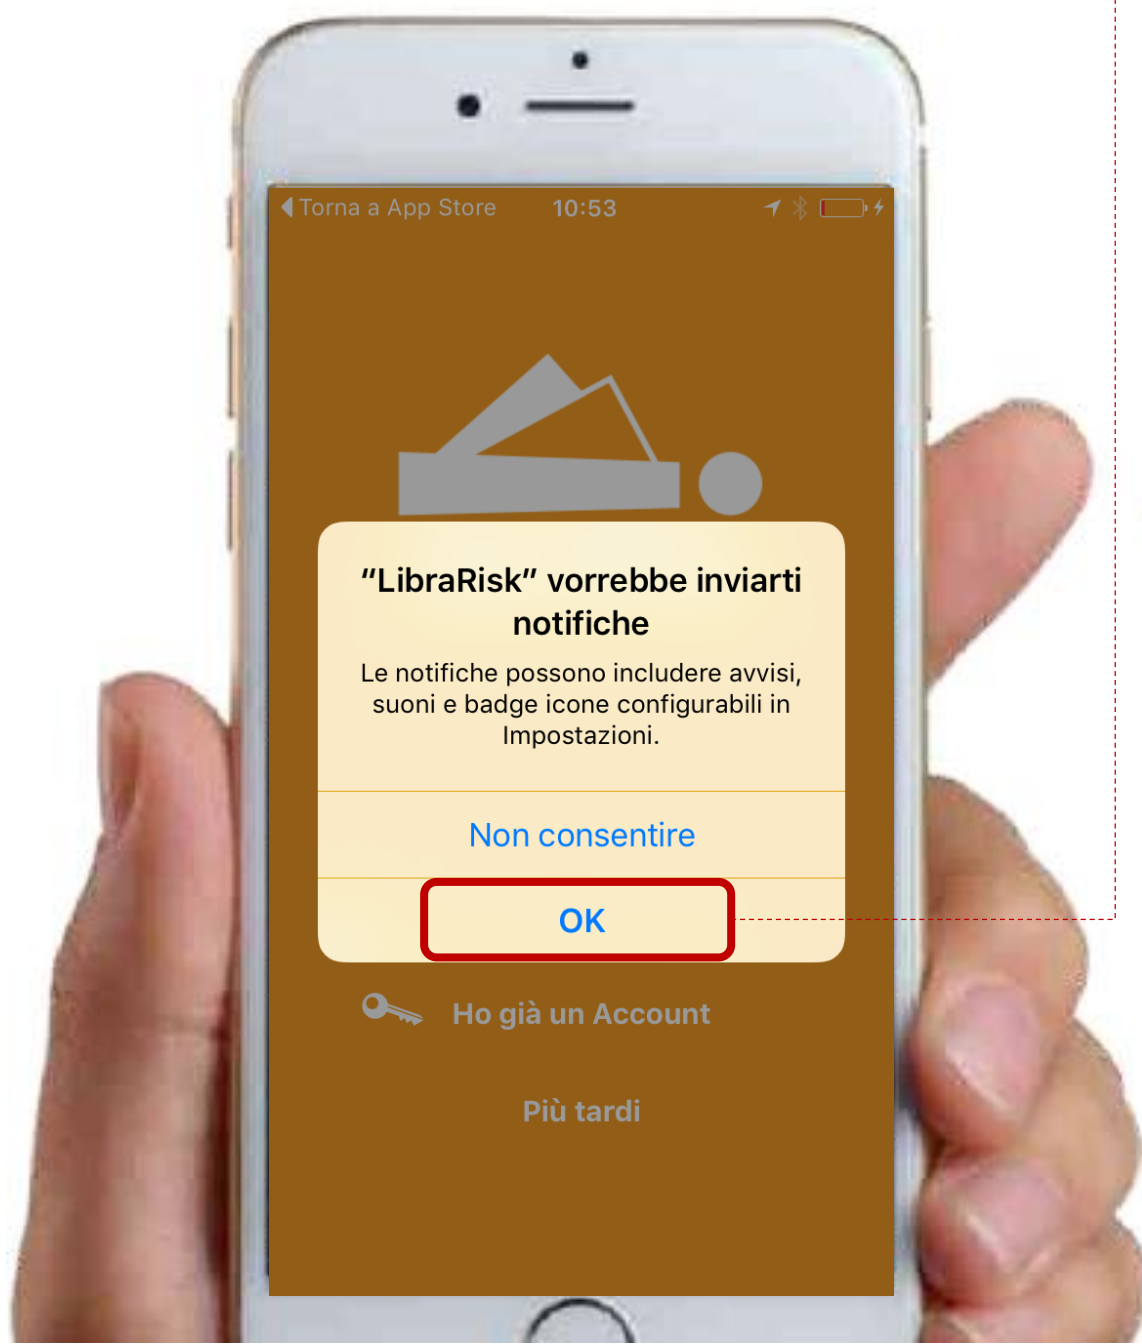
◀ Torna a App Store 10:53

"LibraRisk" vorrebbe inviarti notifiche

Le notifiche possono includere avvisi, suoni e badge icone configurabili in Impostazioni.

Non consentire

OK

Ho già un Account

Più tardi